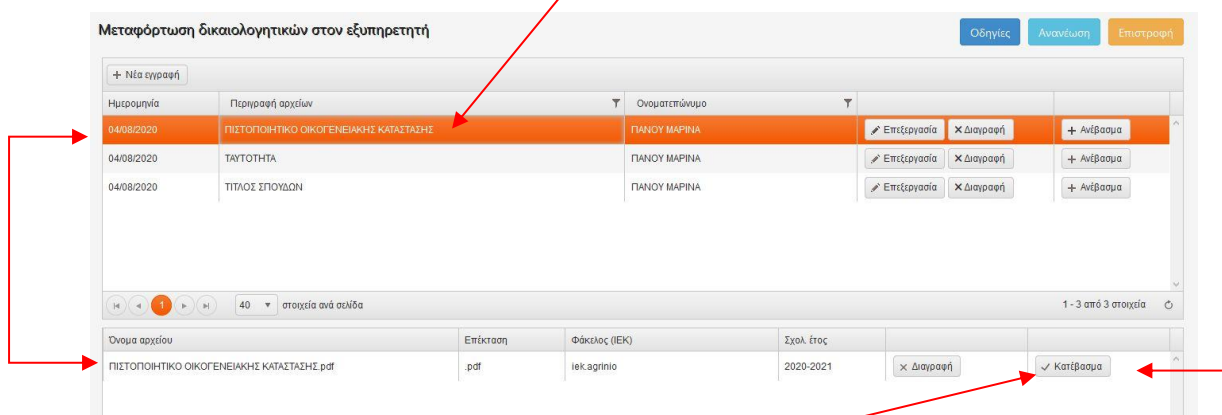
Μεταφόρτωση δικαιολογητικών στον εξυπηρετητή

Οδηγίες Ανανέωση Επιστροφή

+ Νέα εγγραφή

| Ημερομηνία | Περιγραφή αρχείων | Ονοματεπώνυμο | | |
|---|---|---|---|---|
| 04/08/2020 | ΠΙΣΤΟΠΟΙΗΤΙΚΟ ΟΙΚΟΓΕΝΕΙΑΚΗΣ ΚΑΤΑΣΤΑΣΗΣ | ΠΑΝΟΥ ΜΑΡΙΝΑ | Επεξεργασία ✕ Διαγραφή | + Ανέβασμα |
| 04/08/2020 | ΤΑΥΤΟΤΗΤΑ | ΠΑΝΟΥ ΜΑΡΙΝΑ | Επεξεργασία ✕ Διαγραφή | + Ανέβασμα |
| 04/08/2020 | ΤΙΤΛΟΣ ΣΠΟΥΔΩΝ | ΠΑΝΟΥ ΜΑΡΙΝΑ | Επεξεργασία ✕ Διαγραφή | + Ανέβασμα |

1 40 στοιχεία ανά σελίδα 1 - 3 από 3 στοιχεία

| Όνομα αρχείου | Επέκταση | Φάκελος (ΙΕΚ) | Σχολ. έτος | | |
|---|---|---|---|---|---|
| ΠΙΣΤΟΠΟΙΗΤΙΚΟ ΟΙΚΟΓΕΝΕΙΑΚΗΣ ΚΑΤΑΣΤΑΣΗΣ.pdf | .pdf | iek.agrinio | 2020-2021 | ✕ Διαγραφή | ✓ Κατέβασμα |